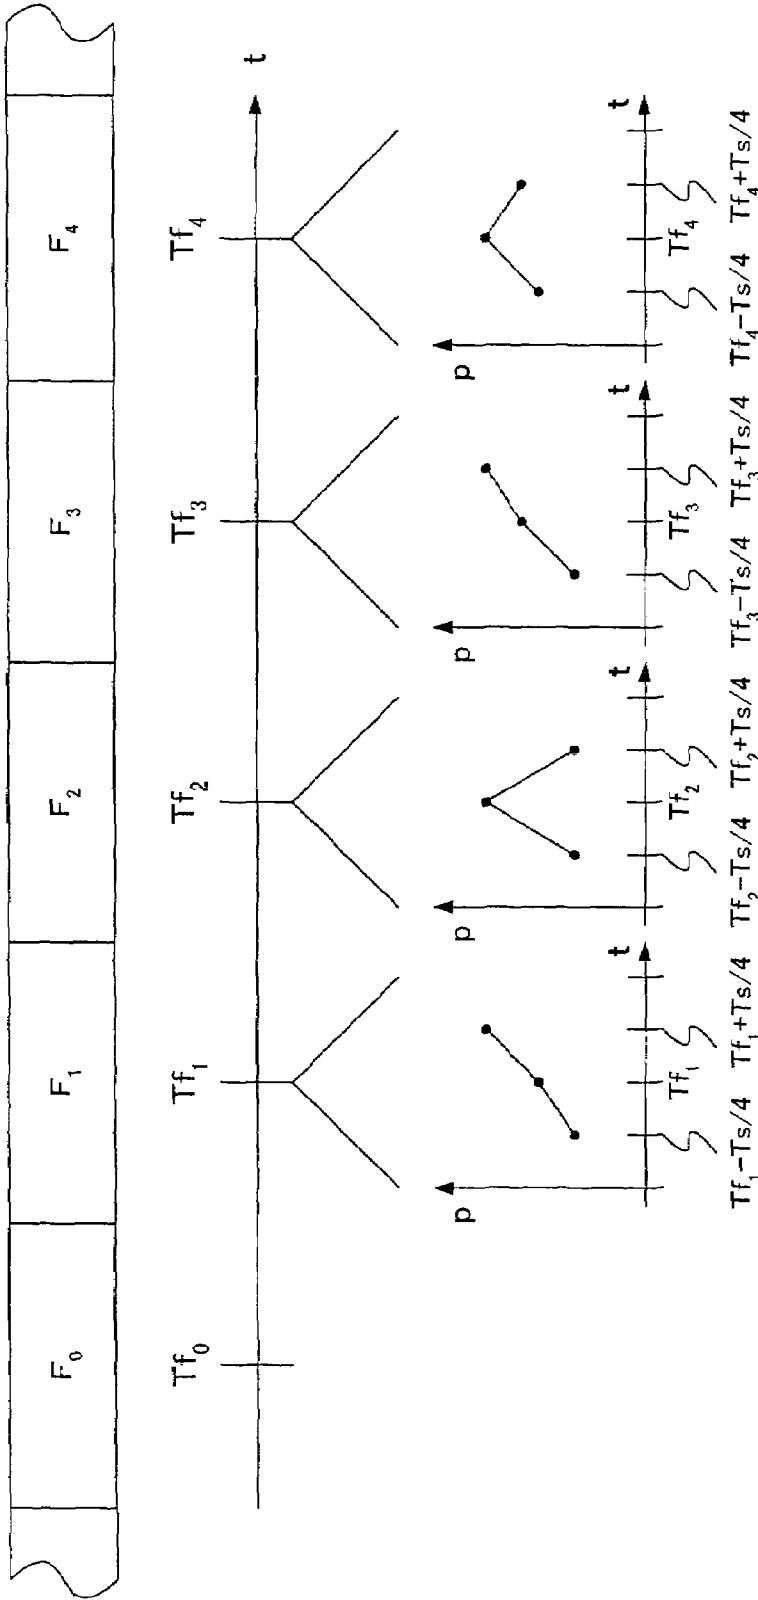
$F_0$ $F_1$ $F_2$ $F_3$ $F_4$

$Tf_0$ $Tf_1$ $Tf_2$ $Tf_3$ $Tf_4$ t

p t $Tf_1$ $Tf_1-Ts/4$ $Tf_1+Ts/4$

p t $Tf_2$ $Tf_2-Ts/4$ $Tf_2+Ts/4$

p t $Tf_3$ $Tf_3-Ts/4$ $Tf_3+Ts/4$

p t $Tf_4$ $Tf_4-Ts/4$ $Tf_4+Ts/4$